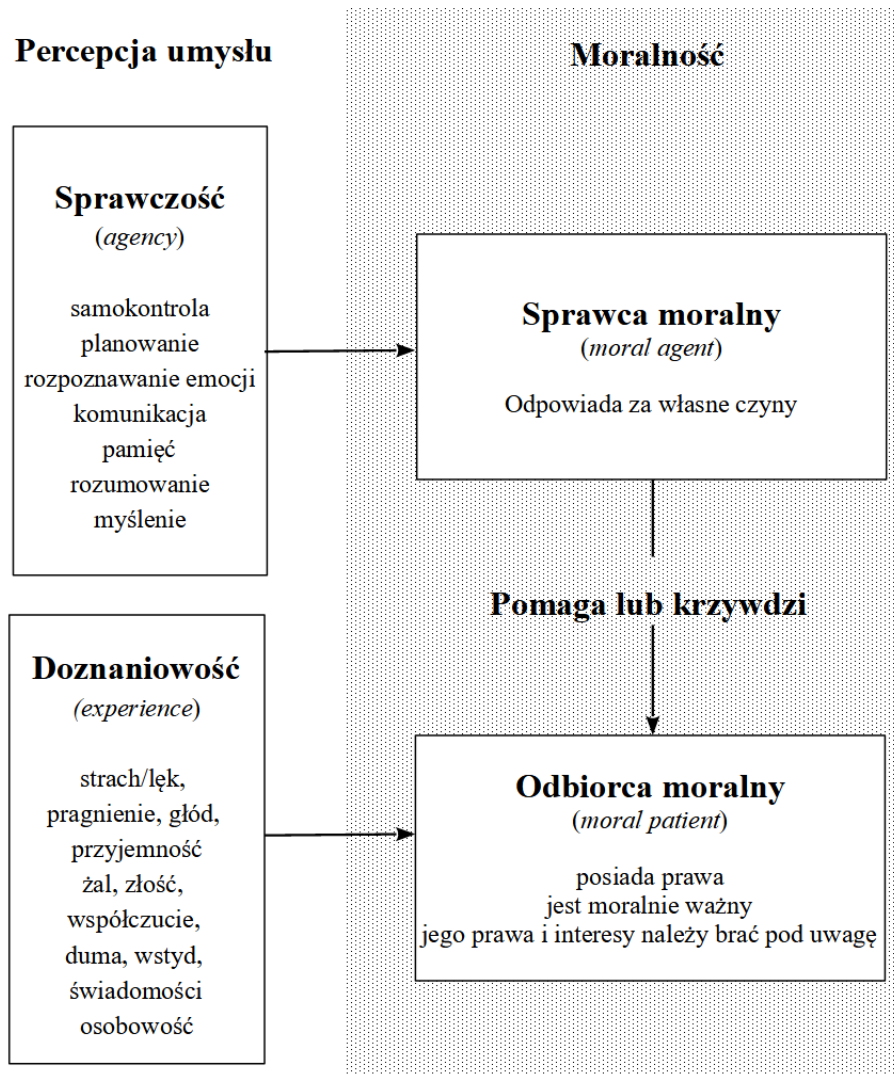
Percepcja umysłu

Moralność

Sprawczość
(agency)

samokontrola
planowanie
rozpoznawanie emocji
komunikacja
pamięć
rozumowanie
myślenie

Sprawca moralny
(moral agent)

Odpowiada za własne czyny

Pomaga lub krzywdzi

Doznaniowość
(experience)

strach/lęk,
pragnienie, głód,
przyjemność
żal, złość,
współczucie,
duma, wstyd,
świadomości
osobowość

Odbiorca moralny
(moral patient)

posiada prawa
jest moralnie ważny
jego prawa i interesy należy brać pod uwagę